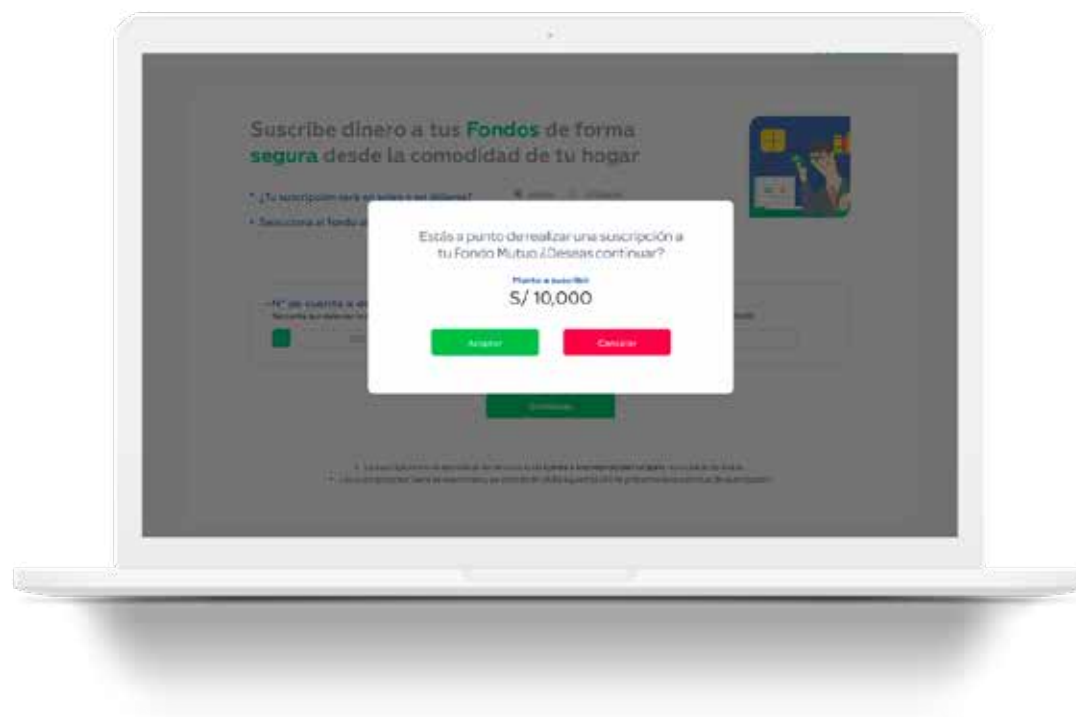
Suscribe dinero a tus Fondos de forma segura desde la comodidad de tu hogar

• ¿Tu suscripción será en soles o en dólares? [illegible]

• Selecciona el fondo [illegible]

N° de cuenta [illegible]

Estás a punto de realizar una suscripción a tu Fondo Mutuo ¿Deseas continuar?

Monto a suscribir

S/ 10,000

Aceptar

Cancelar

Continuar

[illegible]